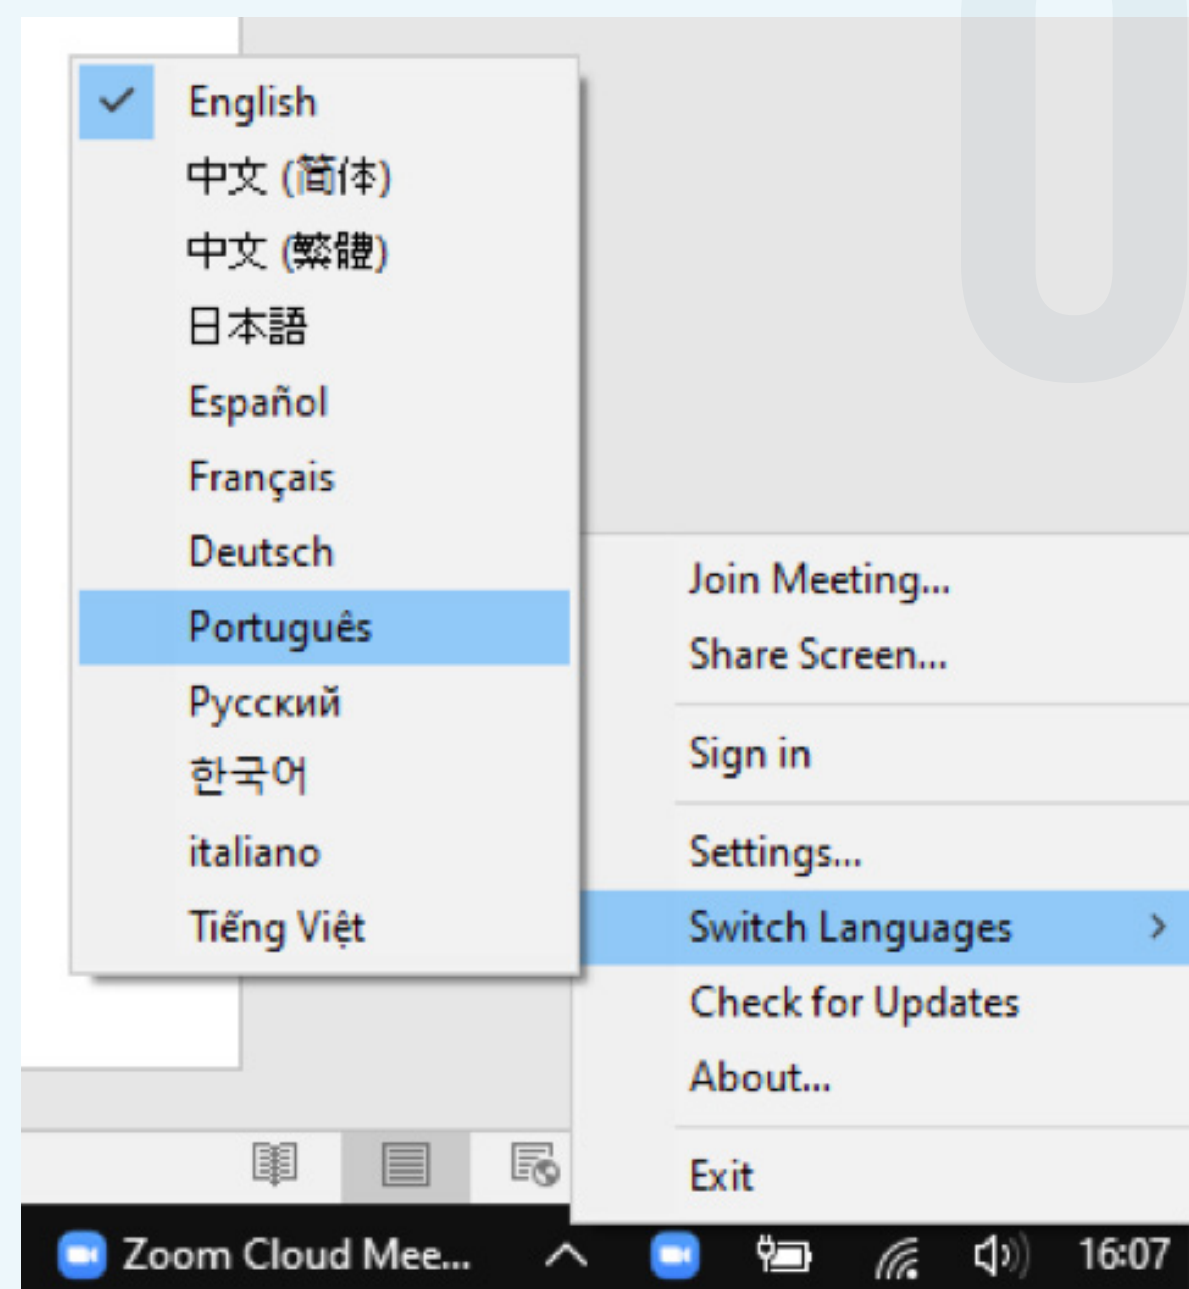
English
中文 (简体)
中文 (繁體)
日本語
Español
Français
Deutsch
Português
Русский
한국어
italiano
Tiếng Việt

Join Meeting...
Share Screen...
Sign in
Settings...
Switch Languages
Check for Updates
About...
Exit

Zoom Cloud Mee...
16:07